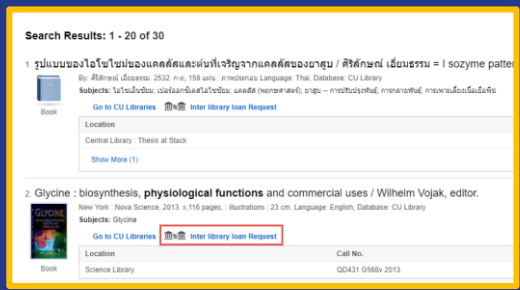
Search Results: 1 - 20 of 30

1. รูปแบบของไอโซไซม์ของแคลลัสและต้นที่เจริญจากแคลลัสของยาสูบ / ศิริลักษณ์ เอี่ยมธรรม = I sozyme patter

By: ศิริลักษณ์ เอี่ยมธรรม. 2532. ก-ฉ, 158 แผ่น : ภาพประกอบ Language: Thai, Database: CU Library

Subjects: ไอโซเอ็นไซม, เนื้อเยื่อพืช-เพาะเลี้ยง, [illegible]

Book

Go to CU Libraries | Inter library loan Request

| Location |
|---|
| Central Library : Thesis at Stack |

Show More (1)

2. Glycine : biosynthesis, physiological functions and commercial uses / Wilhelm Vojak, editor.

New York : Nova Science, 2013. x,116 pages, : illustrations ; 23 cm. Language: English, Database: CU Library

Subjects: Glycine

Book

Go to CU Libraries | Inter library loan Request

| Location | Call No. |
|---|---|
| Science Library | QD431 G568v 2013 |